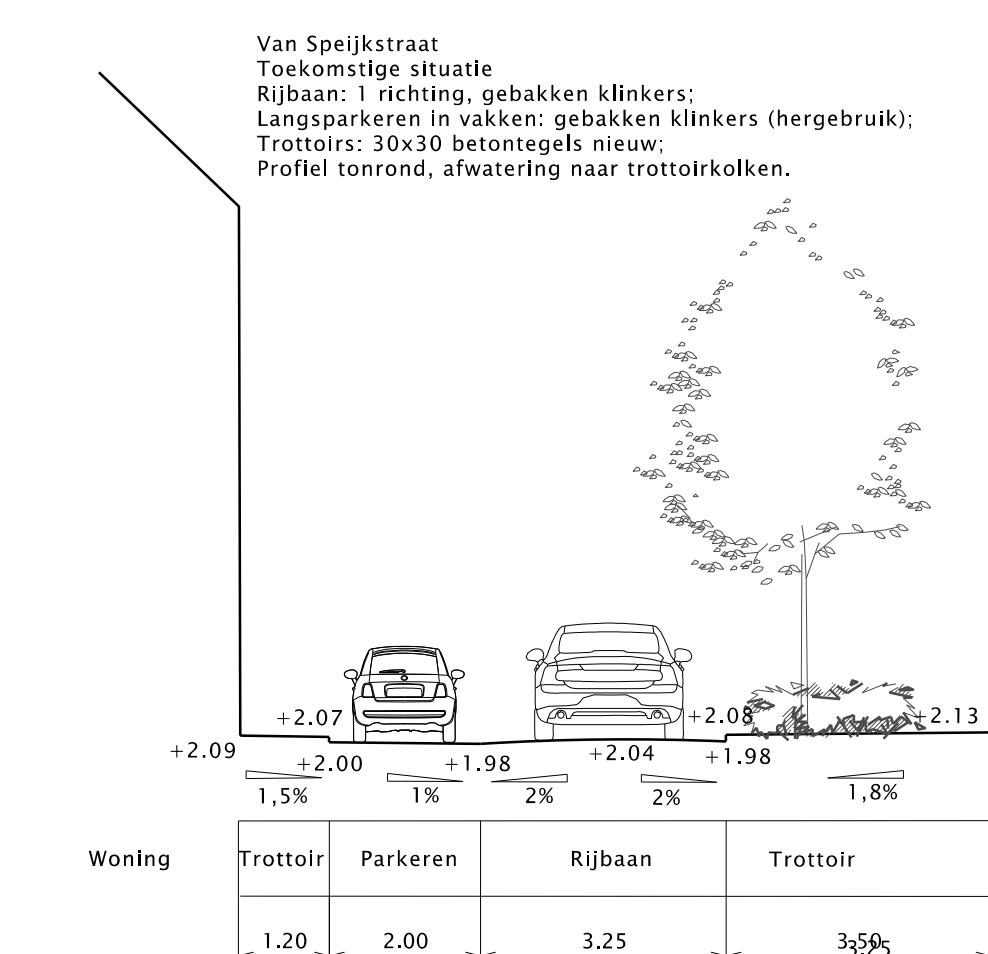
Van Speijkstraat
Toekomstige situatie
Rijbaan: 1 richting, gebakken klinkers;
Langsparkeren in vakken: gebakken klinkers (hergebruik);
Trottoirs: 30x30 betontegels nieuw;
Profiel tonrond, afwatering naar trottoirkolken.

+2.07
+2.08
+2.13
+2.09
+2.00
+1.98
+2.04
+1.98
1,5%
1%
2%
2%
1,8%

| Woning | Trottoir | Parkeren | Rijbaan | Trottoir |
|---|---|---|---|---|
| | 1.20 | 2.00 | 3.25 | 3.50 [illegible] |